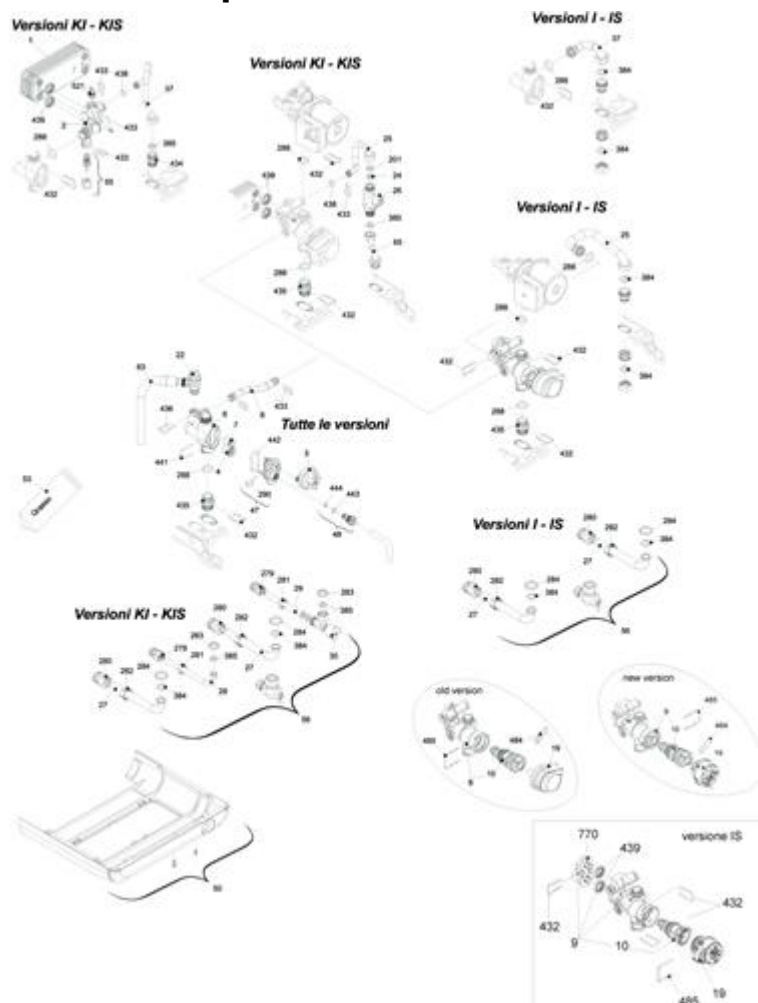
Versioni KI - KIS

433
438
37
521
436
2
433
288
385
433
434
65
432

Versioni KI - KIS

25
288
201
432
24
436
26
438
433
385
65
288
436
432

Versioni I - IS

37
288
384
432
384

Versioni I - IS

25
288
384
288
432
432
384
288
436
432

63
22
436
433
8
Tutte le versioni
442
441
288
3
444
443
436
290
47
432
49
53

Versioni I - IS

280
282
284
384
27
280
282
284
384
27
56

Versioni KI - KIS

279
281
29
283
385
280
282
283
279
281
385
284
384
27
31
280
282
284
384
29
27
56

old version
485
484
19
10
9

new version
485
9
484
10
19

50

770
439
versione IS
432
432
9
10
485
19